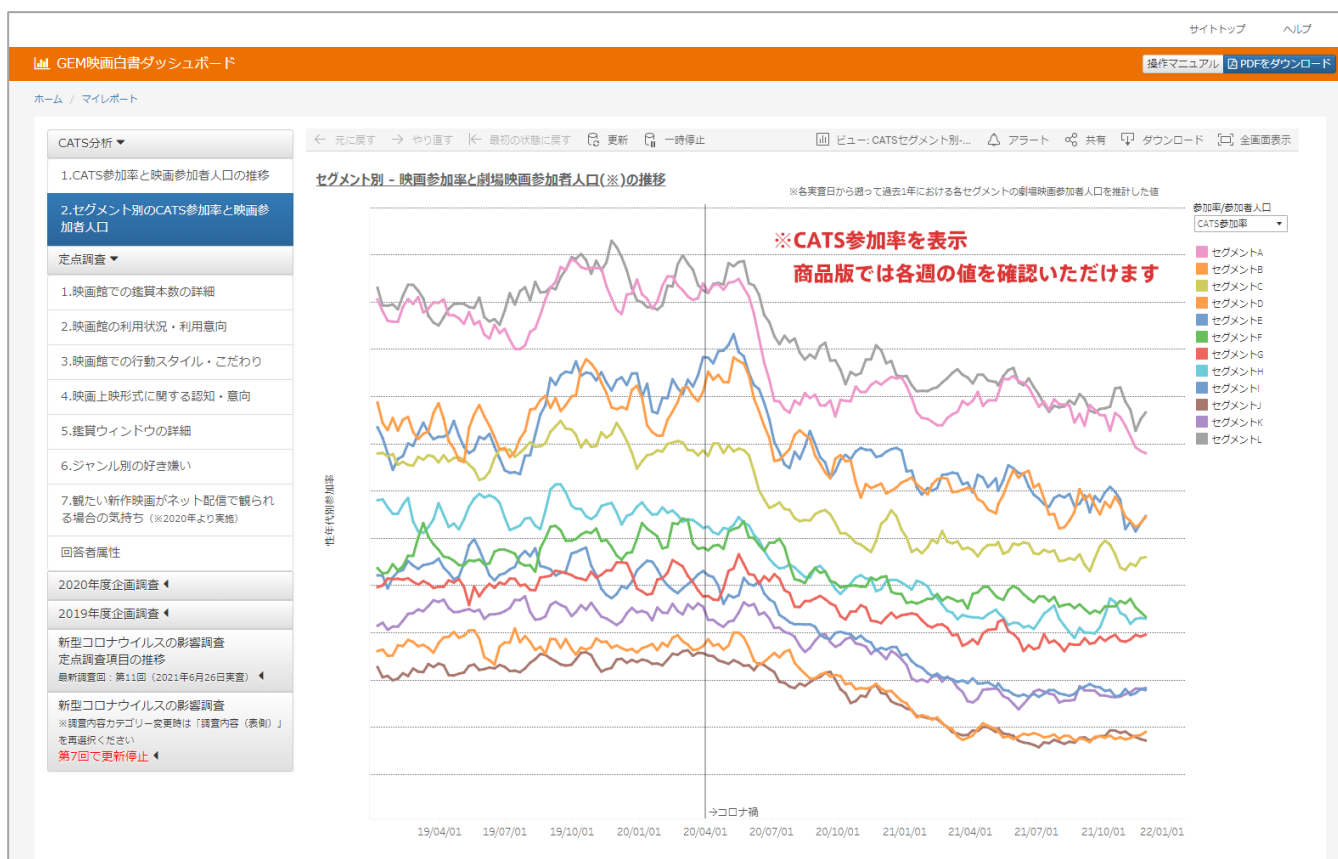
サイトトップ　ヘルプ

GEM映画白書ダッシュボード

操作マニュアル　PDFをダウンロード

ホーム / マイレポート

CATS分析

1.CATS参加率と映画参加者人口の推移

2.セグメント別のCATS参加率と映画参加者人口

定点調査

1.映画館での鑑賞本数の詳細

2.映画館の利用状況・利用意向

3.映画館での行動スタイル・こだわり

4.映画上映形式に関する認知・意向

5.鑑賞ウィンドウの詳細

6.ジャンル別の好き嫌い

7.観たい新作映画がネット配信で観られる場合の気持ち（※2020年より実施）

回答者属性

2020年度企画調査

2019年度企画調査

新型コロナウイルスの影響調査
定点調査項目の推移
最新調査回：第11回（2021年6月26日実査）

新型コロナウイルスの影響調査
※調査内容カテゴリー変更時は「調査内容（表側）」を再選択ください
第7回で更新停止

元に戻す　やり直す　最初の状態に戻す　更新　一時停止　ビュー: CATSセグメント別-...　アラート　共有　ダウンロード　全画面表示

セグメント別 - 映画参加率と劇場映画参加者人口(※)の推移

※各実査日から遡って過去1年における各セグメントの劇場映画参加者人口を推計した値

※CATS参加率を表示
商品版では各週の値を確認いただけます

参加率/参加者人口
CATS参加率

セグメントA
セグメントB
セグメントC
セグメントD
セグメントE
セグメントF
セグメントG
セグメントH
セグメントI
セグメントJ
セグメントK
セグメントL

性年代別参加率

→コロナ禍

19/04/01　19/07/01　19/10/01　20/01/01　20/04/01　20/07/01　20/10/01　21/01/01　21/04/01　21/07/01　21/10/01　22/01/01